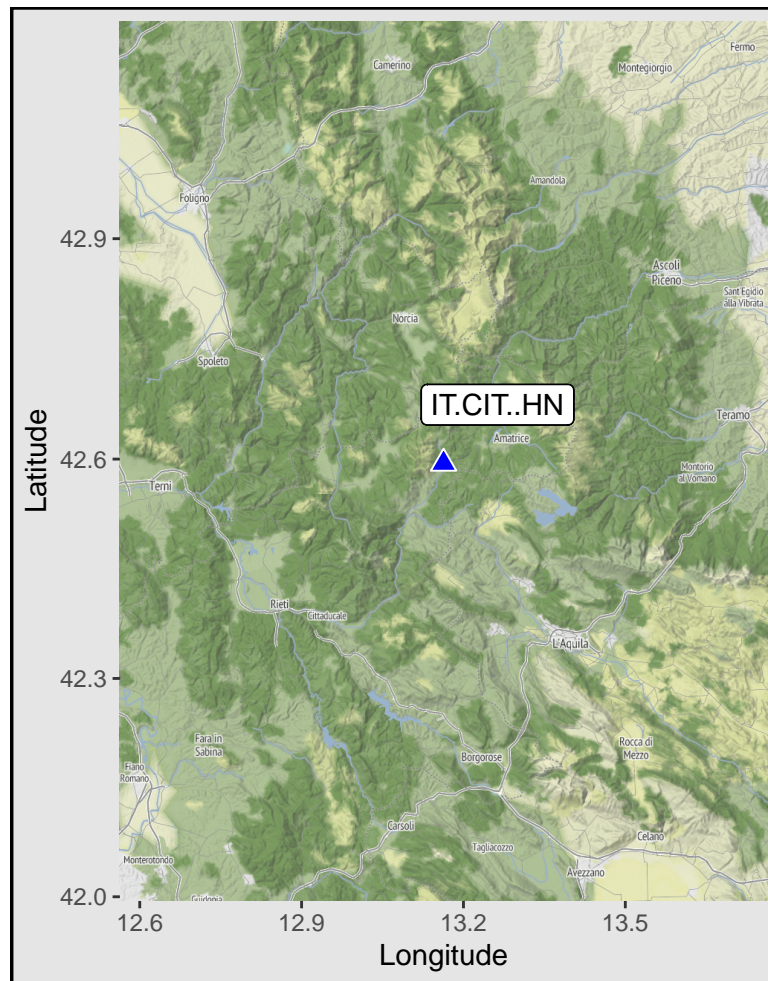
Camerino
Fermo
Montegiorgio
Foligno
Amandola
42.9
Ascoli Piceno
Sant Egidio alla Vibrata
Norcia
Spoleto
IT.CIT..HN
Teramo
Amatrice
42.6
Terni
Montorio al Vomano
Latitude
Rieti
Cittaducale
L'Aquila
42.3
Fara in Sabina
Fiano Romano
Borgorose
Rocca di Mezzo
Carsoli
Tagliacozzo
Celano
Monterotondo
Avezzano
Guidonia
42.0
12.6
12.9
13.2
13.5
Longitude